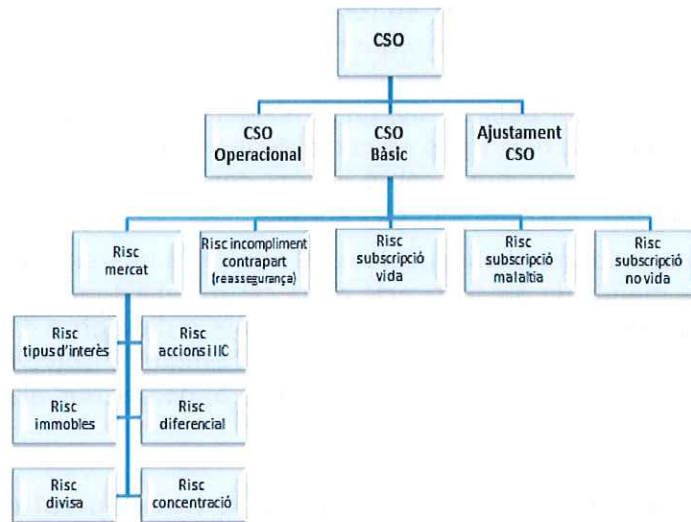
CSO

CSO Operacional

CSO Bàsic

Ajustament CSO

Risc mercat

Risc incompliment contrapart (reassegurança)

Risc subscripció vida

Risc subscripció malaltia

Risc subscripció no vida

Risc tipus d'interès

Risc accions i IIC

Risc immobles

Risc diferencial

Risc divisa

Risc concentració